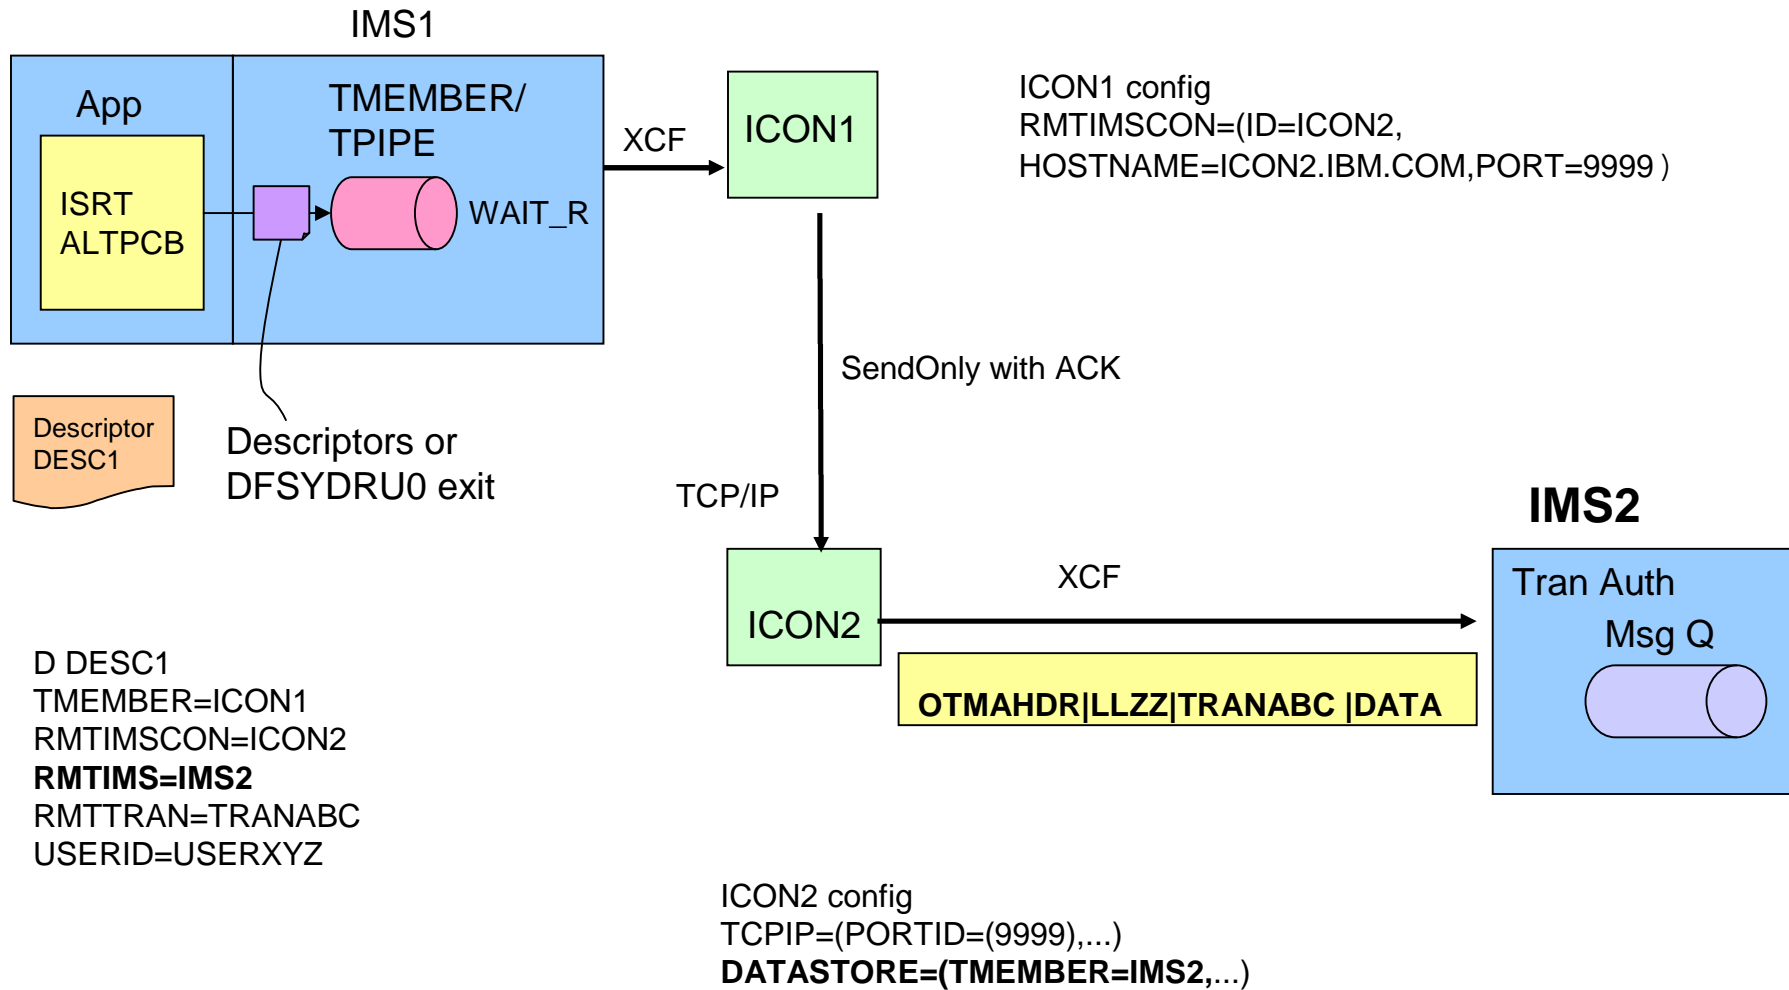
IMS1

App

ISRT
ALTPCB

TMEMBER/
TPIPE

WAIT_R

XCF

ICON1

ICON1 config
RMTIMSCON=(ID=ICON2,
HOSTNAME=ICON2.IBM.COM,PORT=9999 )

SendOnly with ACK

Descriptor
DESC1

Descriptors or
DFSYDRU0 exit

TCP/IP

IMS2

ICON2

XCF

Tran Auth
Msg Q

OTMAHDR|LLZZ|TRANABC |DATA

D DESC1
TMEMBER=ICON1
RMTIMSCON=ICON2
**RMTIMS=IMS2**
RMTTRAN=TRANABC
USERID=USERXYZ

ICON2 config
TCPIP=(PORTID=(9999),...)
**DATASTORE=(TMEMBER=IMS2,**...)